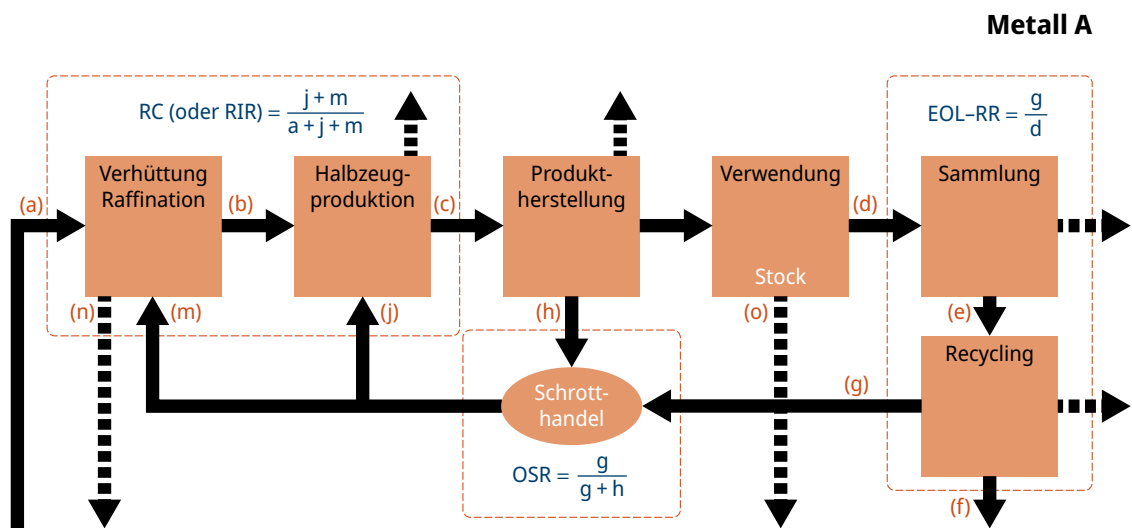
Metall A

RC (oder RIR) = $\frac{j+m}{a+j+m}$

EOL–RR = $\frac{g}{d}$

(a)

Verhüttung Raffination

(b)

Halbzeugproduktion

(c)

Produktherstellung

Verwendung

Stock

(d)

Sammlung

(n)

(m)

(j)

(h)

(o)

(e)

Recycling

(g)

Schrotthandel

OSR = $\frac{g}{g+h}$

(f)